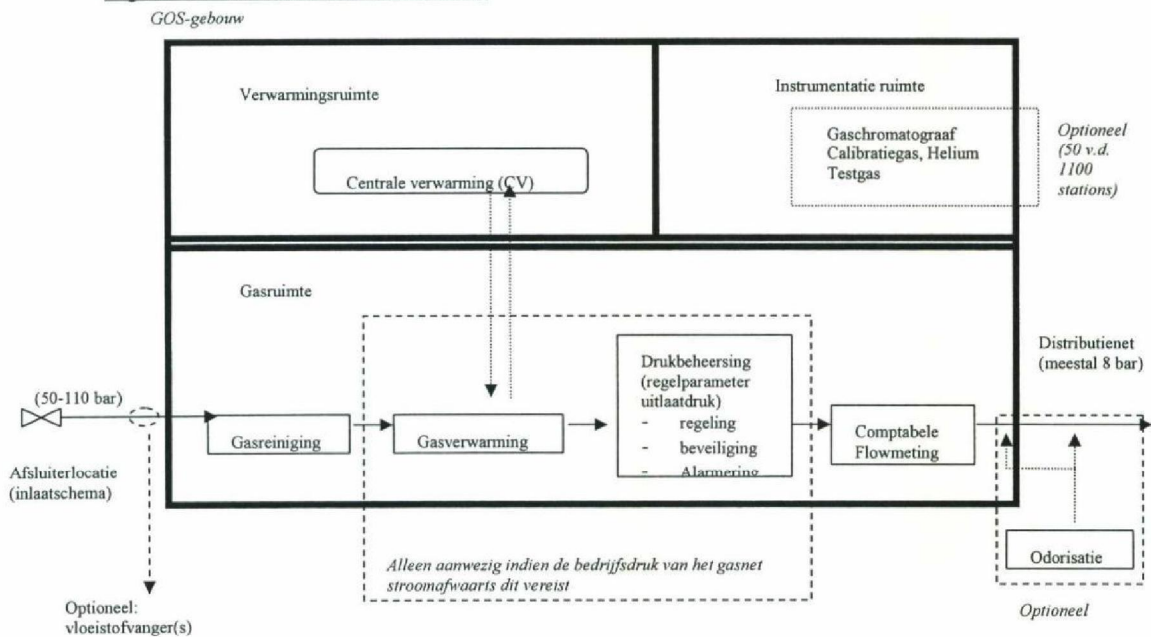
GOS-gebouw

Verwarmingsruimte

Centrale verwarming (CV)

Instrumentatie ruimte

Gaschromatograaf
Calibratiegas, Helium
Testgas

Optioneel (50 v.d. 1100 stations)

Gasruimte

(50-110 bar)

Gasreiniging

Gasverwarming

Drukbeheersing (regelparameter uitlaatdruk)
- regeling
- beveiliging
- Alarmering

Comptabele Flowmeting

Distributienet (meestal 8 bar)

Afsluiterlocatie (inlaatschema)

Alleen aanwezig indien de bedrijfsdruk van het gasnet stroomafwaarts dit vereist

Odorisatie

Optioneel

Optioneel: vloeistofvanger(s)